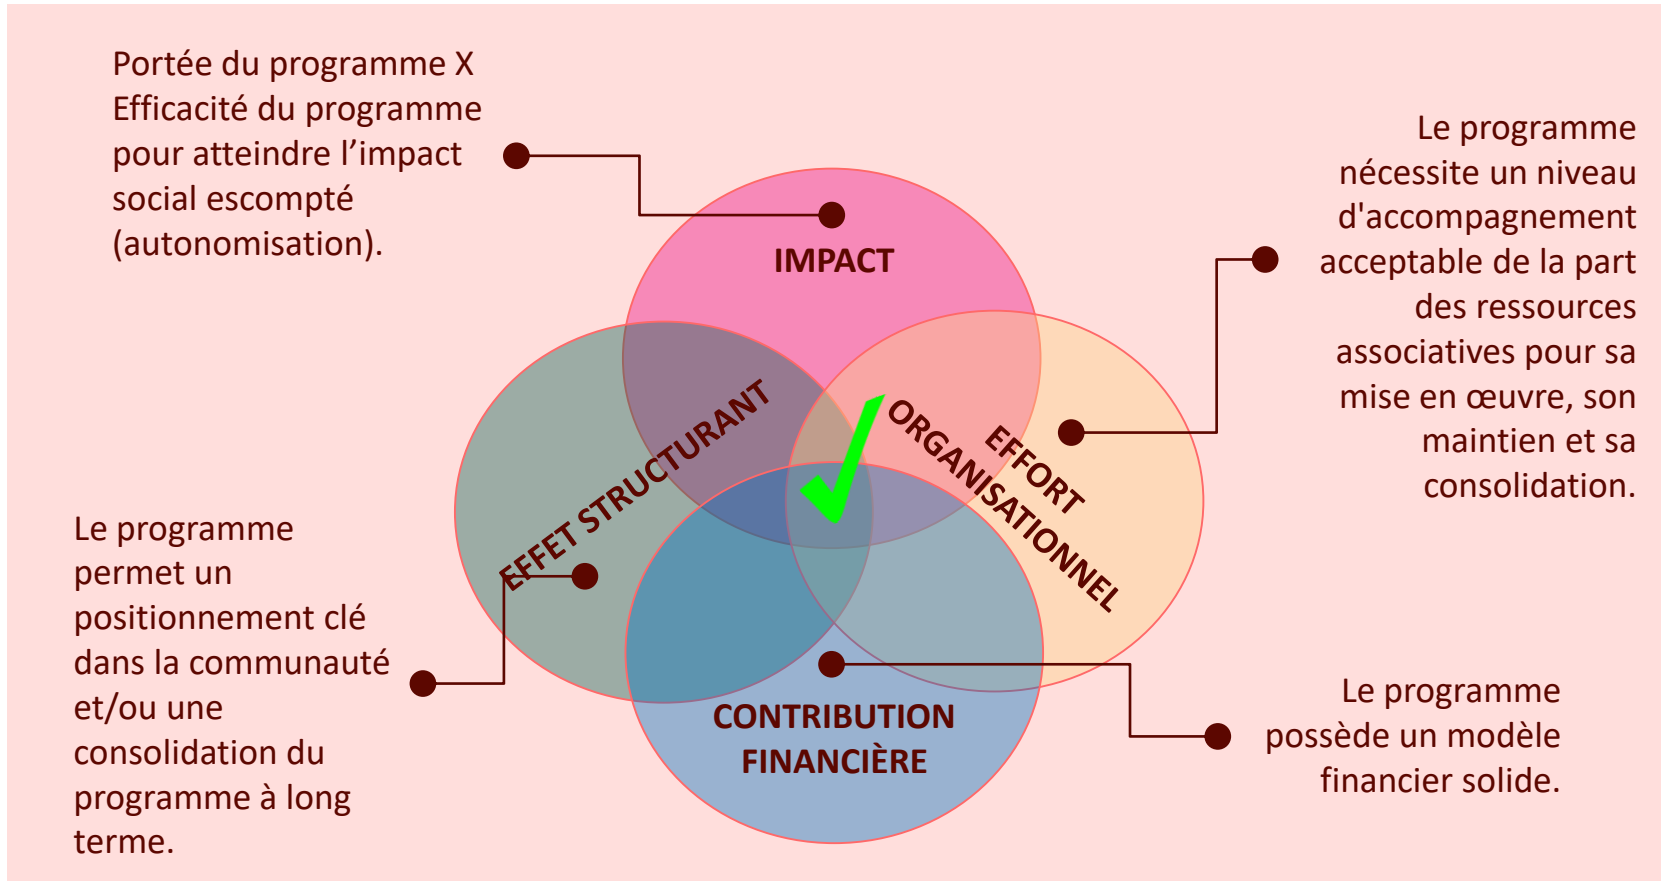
Portée du programme X
Efficacité du programme pour atteindre l'impact social escompté (autonomisation).

Le programme nécessite un niveau d'accompagnement acceptable de la part des ressources associatives pour sa mise en œuvre, son maintien et sa consolidation.

IMPACT

EFFET STRUCTURANT

EFFORT ORGANISATIONNEL

CONTRIBUTION FINANCIÈRE

Le programme permet un positionnement clé dans la communauté et/ou une consolidation du programme à long terme.

Le programme possède un modèle financier solide.